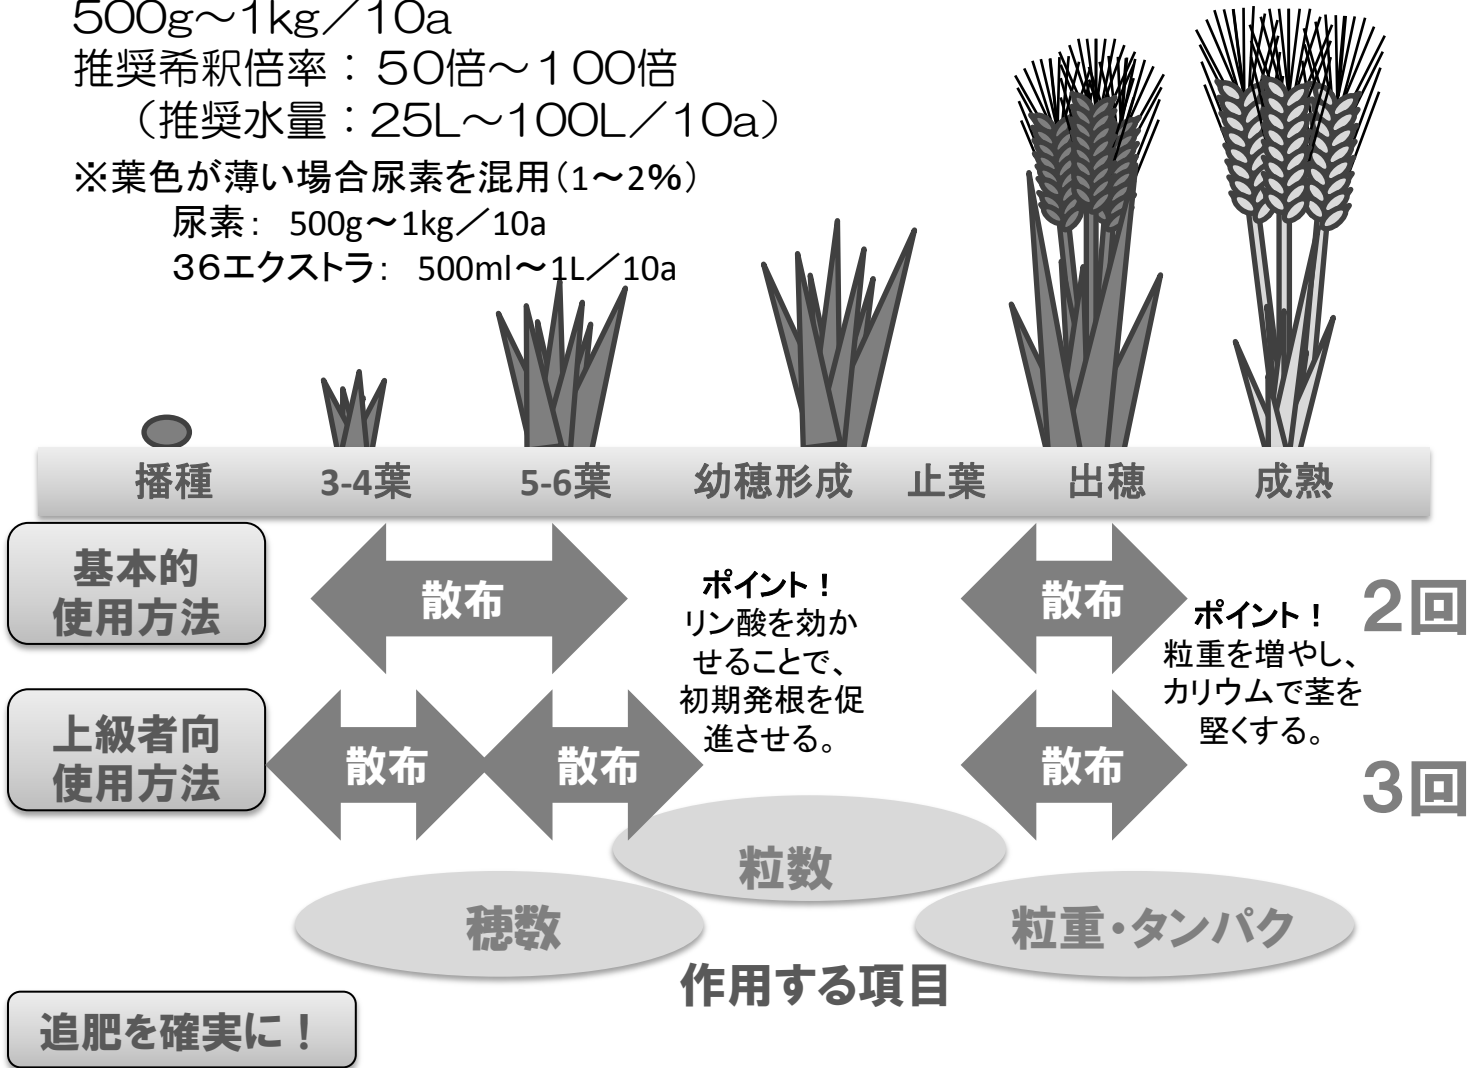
500g～1kg／10a
推奨希釈倍率：50倍～100倍
（推奨水量：25L～100L／10a）
※葉色が薄い場合尿素を混用（1～2%）
尿素: 500g～1kg／10a
36エクストラ: 500ml～1L／10a

播種 3-4葉 5-6葉 幼穂形成 止葉 出穂 成熟

基本的使用方法
散布
ポイント！
リン酸を効かせることで、初期発根を促進させる。
散布
ポイント！
粒重を増やし、カリウムで茎を堅くする。
2回

上級者向使用方法
散布 散布
散布
3回

粒数
穂数
粒重・タンパク
作用する項目

追肥を確実に！